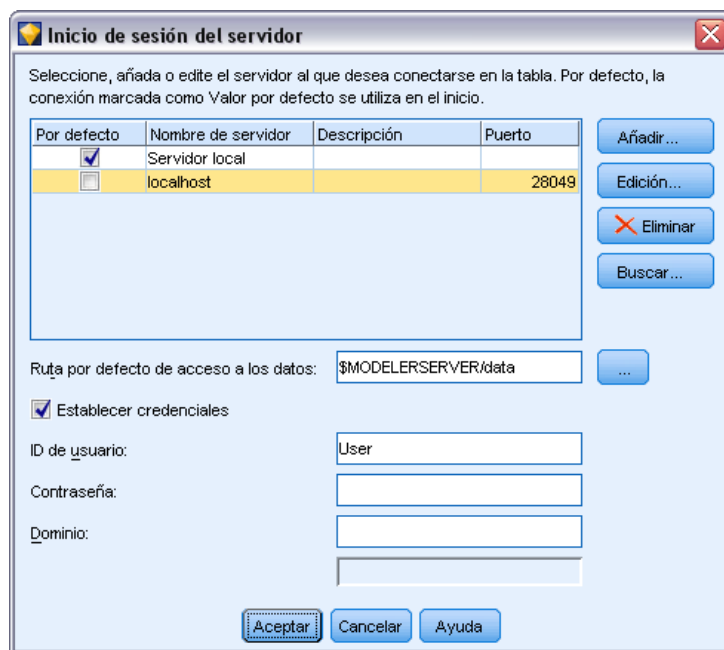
Inicio de sesión del servidor

Seleccione, añada o edite el servidor al que desea conectarse en la tabla. Por defecto, la conexión marcada como Valor por defecto se utiliza en el inicio.

| Por defecto | Nombre de servidor | Descripción | Puerto |
|---|---|---|---|
| ☑ | Servidor local | | |
| ☐ | localhost | | 28049 |

Añadir...

Edición...

Eliminar

Buscar...

Ruta por defecto de acceso a los datos: $MODELERSERVER/data

...

Establecer credenciales

ID de usuario: User

Contraseña:

Dominio:

Aceptar Cancelar Ayuda